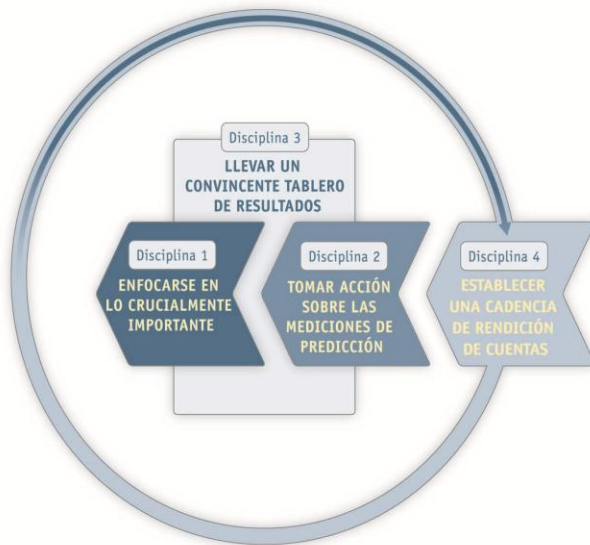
Disciplina 3

LLEVAR UN CONVINCENTE TABLERO DE RESULTADOS

Disciplina 1

ENFOCARSE EN LO CRUCIALMENTE IMPORTANTE

Disciplina 2

TOMAR ACCIÓN SOBRE LAS MEDICIONES DE PREDICCIÓN

Disciplina 4

ESTABLECER UNA CADENCIA DE RENDICIÓN DE CUENTAS